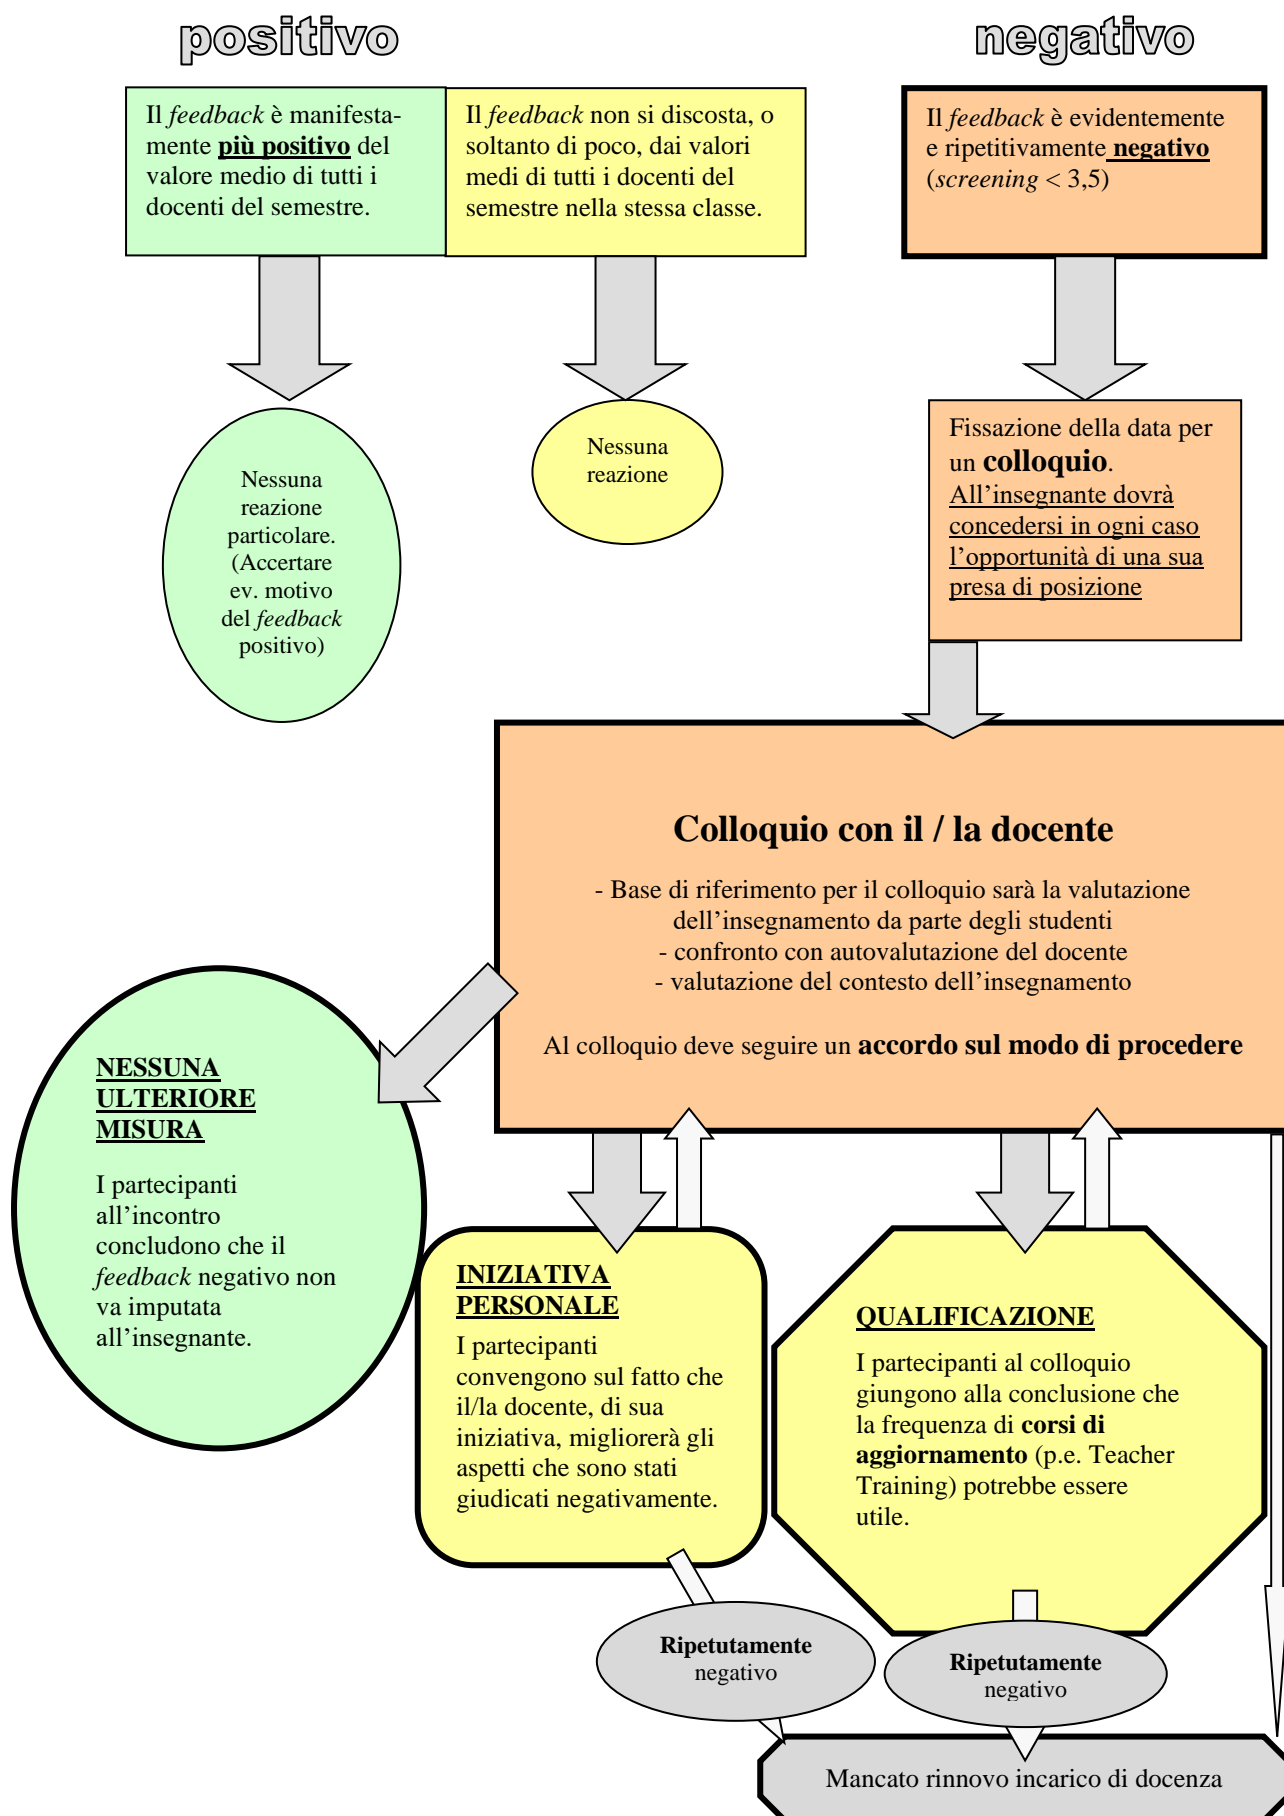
positivo

negativo

Il *feedback* è manifestamente **più positivo** del valore medio di tutti i docenti del semestre.

Il *feedback* non si discosta, o soltanto di poco, dai valori medi di tutti i docenti del semestre nella stessa classe.

Il *feedback* è evidentemente e ripetitivamente **negativo** (*screening* < 3,5)

Nessuna reazione particolare. (Accertare ev. motivo del *feedback* positivo)

Nessuna reazione

Fissazione della data per un **colloquio**. All'insegnante dovrà concedersi in ogni caso l'opportunità di una sua presa di posizione

**Colloquio con il / la docente**

- Base di riferimento per il colloquio sarà la valutazione dell'insegnamento da parte degli studenti
- confronto con autovalutazione del docente
- valutazione del contesto dell'insegnamento

Al colloquio deve seguire un **accordo sul modo di procedere**

**NESSUNA ULTERIORE MISURA**

I partecipanti all'incontro concludono che il *feedback* negativo non va imputata all'insegnante.

**INIZIATIVA PERSONALE**

I partecipanti convengono sul fatto che il/la docente, di sua iniziativa, migliorerà gli aspetti che sono stati giudicati negativamente.

**QUALIFICAZIONE**

I partecipanti al colloquio giungono alla conclusione che la frequenza di **corsi di aggiornamento** (p.e. Teacher Training) potrebbe essere utile.

**Ripetutamente** negativo

**Ripetutamente** negativo

Mancato rinnovo incarico di docenza